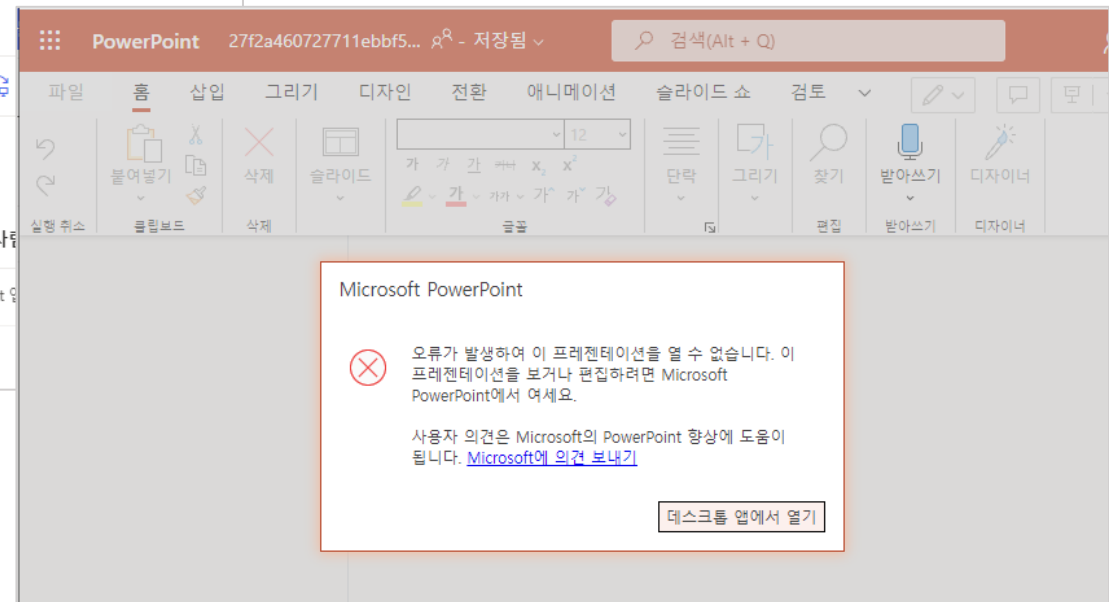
PowerPoint 27f2a460727711ebbf5... - 저장됨

검색(Alt + Q)

파일 홈 삽입 그리기 디자인 전환 애니메이션 슬라이드 쇼 검토

12

실행 취소 붙여넣기 클립보드 삭제 삭제 슬라이드 글꼴 단락 그리기 찾기 편집 받아쓰기 받아쓰기 디자이너 디자이너

Microsoft PowerPoint

오류가 발생하여 이 프레젠테이션을 열 수 없습니다. 이 프레젠테이션을 보거나 편집하려면 Microsoft PowerPoint에서 여세요.

사용자 의견은 Microsoft의 PowerPoint 향상에 도움이 됩니다. Microsoft에 의견 보내기

데스크톱 앱에서 열기